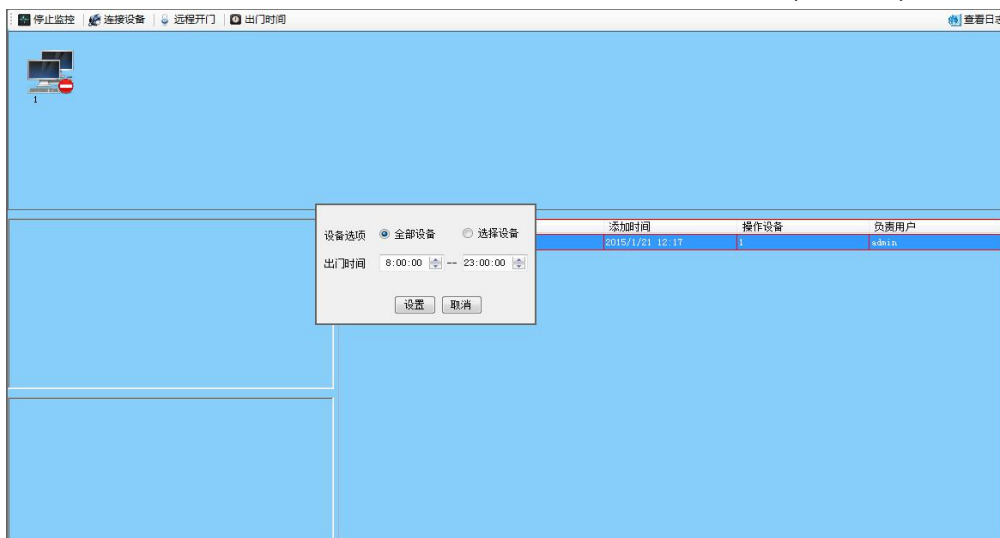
停止监控 | 连接设备 | 远程开门 | 出门时间

查看日志

1

设备选项 全部设备 选择设备
出门时间 8:00:00 -- 23:00:00
设置 取消

| 添加时间 | 操作设备 | 负责用户 |
|---|---|---|
| 2015/1/21 12:17 | 1 | admin |